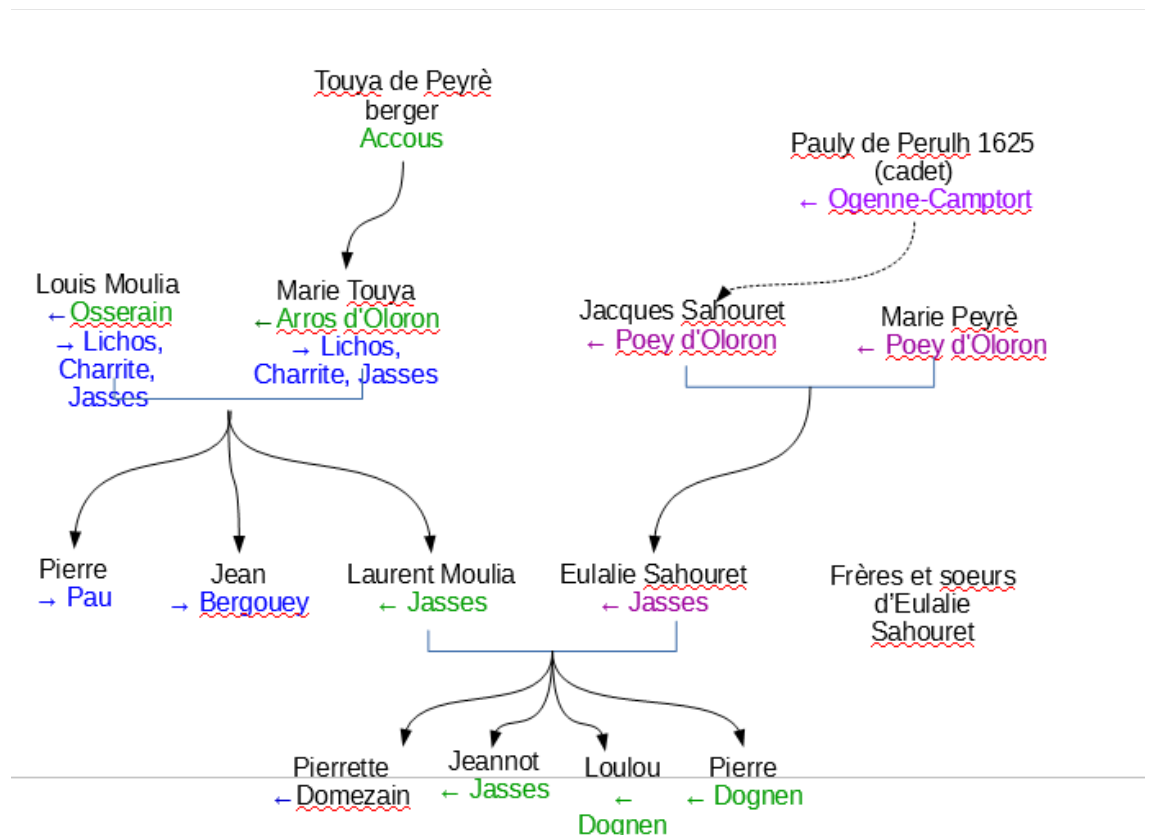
Touya de Peyrè
berger
Accous

Pauly de Perulh 1625
(cadet)
← Ogenne-Camptort

Louis Moulia
← Osserain
→ Lichos, Charrite, Jasses

Marie Touya
← Arros d'Oloron
→ Lichos, Charrite, Jasses

Jacques Sahouret
← Poey d'Oloron

Marie Peyrè
← Poey d'Oloron

Pierre
→ Pau

Jean
→ Bergouey

Laurent Moulia
← Jasses

Eulalie Sahouret
← Jasses

Frères et soeurs d'Eulalie Sahouret

Pierrette
← Domezain

Jeannot
← Jasses

Loulou
← Dognen

Pierre
← Dognen